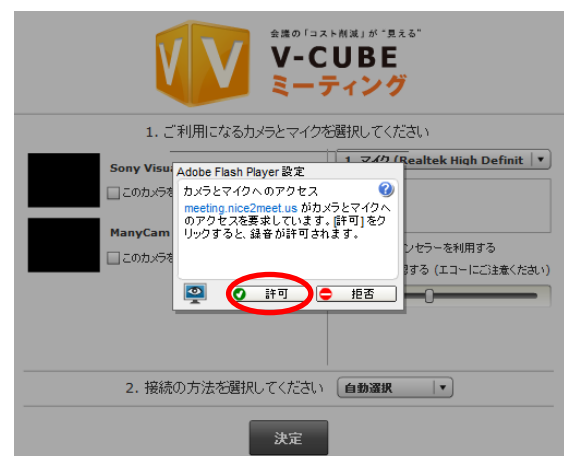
会議の「コスト削減」が"見える"

V-CUBE
ミーティング

1. ご利用になるカメラとマイクを選択してください

Sony Visu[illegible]

このカメラを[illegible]

ManyCam

このカメラを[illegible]

1. マイク (Realtek High Definit

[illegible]ンセラーを利用する

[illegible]する (エコーにご注意ください)

Adobe Flash Player 設定

カメラとマイクへのアクセス

meeting.nice2meet.us がカメラとマイクへのアクセスを要求しています。[許可] をクリックすると、録音が許可されます。

許可

拒否

2. 接続の方法を選択してください

自動選択

決定